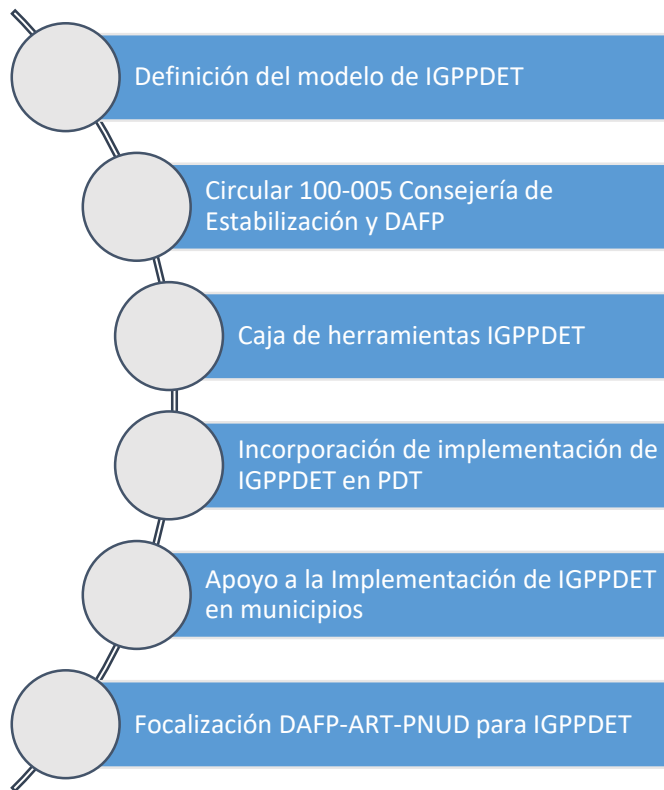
Definición del modelo de IGPPDET

Circular 100-005 Consejería de Estabilización y DAFP

Caja de herramientas IGPPDET

Incorporación de implementación de IGPPDET en PDT

Apoyo a la Implementación de IGPPDET en municipios

Focalización DAFP-ART-PNUD para IGPPDET